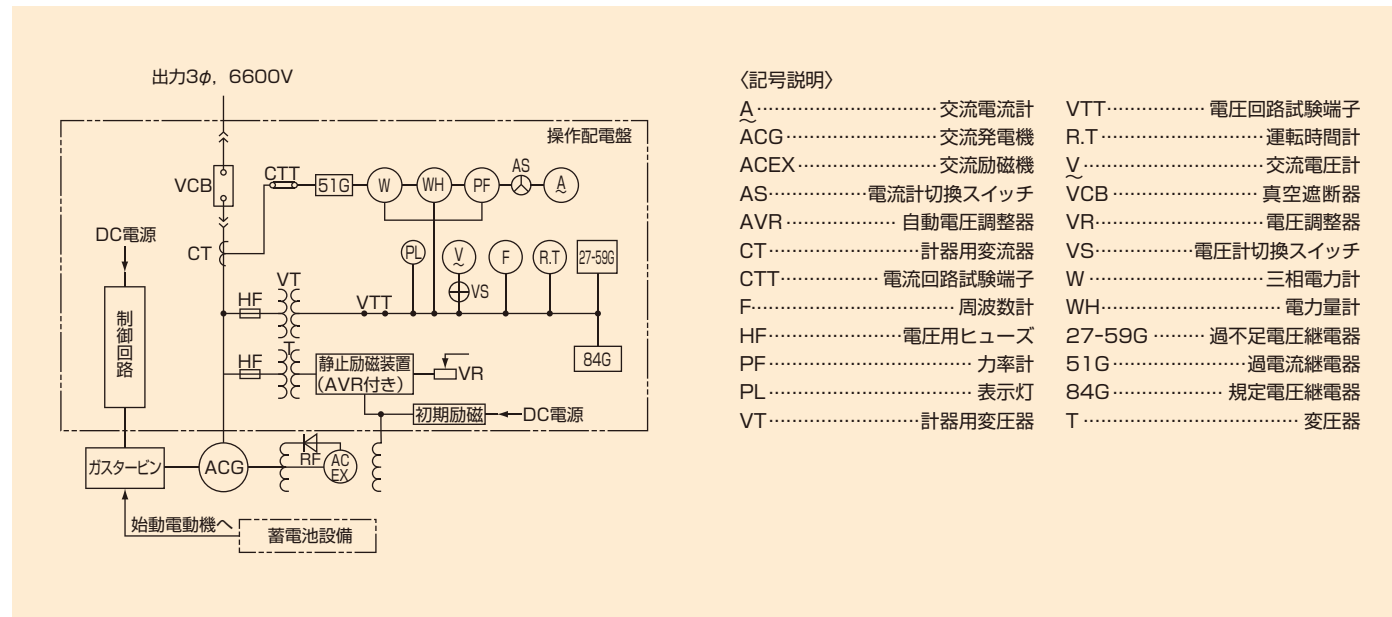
出力3$\phi$，6600V

操作配電盤

VCB

CTT

51G

W

WH

PF

AS

A

DC電源

CT

PL

V

F

R.T

27-59G

VT

HF

VTT

VS

制御回路

HF

T

静止励磁装置 (AVR付き)

VR

84G

初期励磁

DC電源

ガスタービン

ACG

RF

AC EX

始動電動機へ

蓄電池設備

〈記号説明〉

A……………………交流電流計
ACG……………………交流発電機
ACEX……………………交流励磁機
AS……………電流計切換スイッチ
AVR……………… 自動電圧調整器
CT……………………計器用変流器
CTT…………… 電流回路試験端子
F…………………………… 周波数計
HF……………………電圧用ヒューズ
PF…………………………… 力率計
PL…………………………… 表示灯
VT……………………計器用変圧器

VTT……………… 電圧回路試験端子
R.T……………………… 運転時間計
V……………………… 交流電圧計
VCB……………………… 真空遮断器
VR…………………………電圧調整器
VS……………電圧計切換スイッチ
W ………………………… 三相電力計
WH…………………………… 電力量計
27-59G ……… 過不足電圧継電器
51G……………………過電流継電器
84G……………… 規定電圧継電器
T …………………………………… 変圧器